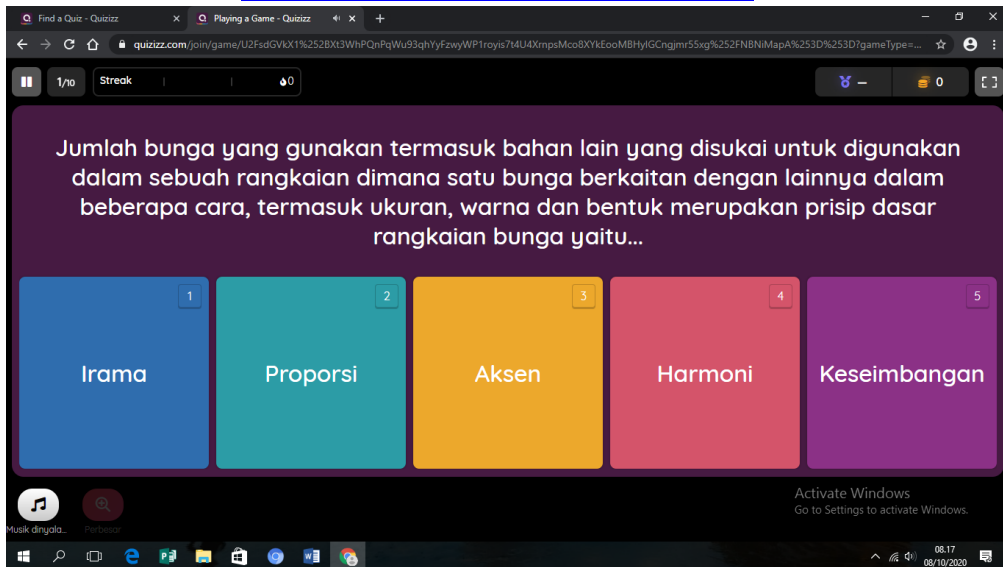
Find a Quiz - Quizizz
Playing a Game - Quizizz
quizizz.com/join/game/U2FsdGVkX1%252BXt3WhPQnPqWu93qhYyFzwyWP1royis7t4U4XrnpsMco8XYkEooMBHyIGCngjmr55xg%252FNBNiMapA%253D%253D?gameType=...

1/10 Streak 0
0

Jumlah bunga yang gunakan termasuk bahan lain yang disukai untuk digunakan dalam sebuah rangkaian dimana satu bunga berkaitan dengan lainnya dalam beberapa cara, termasuk ukuran, warna dan bentuk merupakan prisip dasar rangkaian bunga yaitu...

1
Irama

2
Proporsi

3
Aksen

4
Harmoni

5
Keseimbangan

Musik dinyala...
Perbesar

Activate Windows
Go to Settings to activate Windows.

08.17
08/10/2020